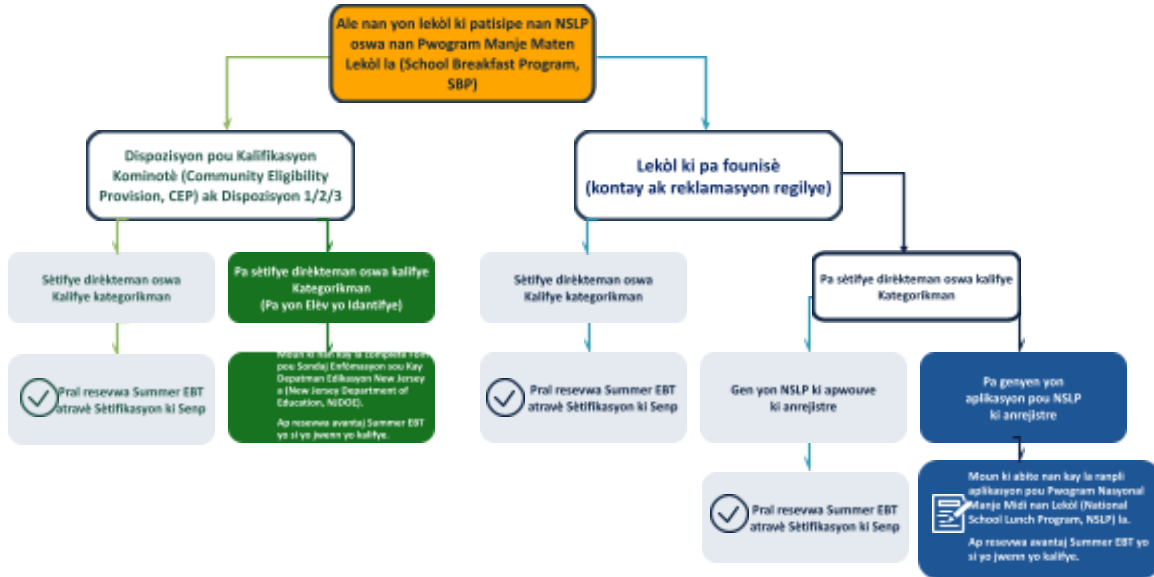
Ale nan yon lekòl ki patisipe nan NSLP oswa nan Pwogram Manje Maten Lekòl la (School Breakfast Program, SBP)

Dispozisyon pou Kalifikasyon Kominotè (Community Eligibility Provision, CEP) ak Dispozisyon 1/2/3

Sètifye dirèkteman oswa Kalifye kategorikman

Pral resevwa Summer EBT atravè Sètifikasyon ki Senp

Pa sètifye dirèkteman oswa kalifye Kategorikman (Pa yon Elèv yo Idantifye)

Moun ki nan kay la complete Fòm pou Sondaj Enfòmasyon sou Kay Depatman Edikasyon New Jersey a (New Jersey Department of Education, NJDOE).

Ap resevwa avantaj Summer EBT yo si yo jwenn yo kalifye.

Lekòl ki pa founisè (kontay ak reklamasyon regilye)

Sètifye dirèkteman oswa Kalifye kategorikman

Pral resevwa Summer EBT atravè Sètifikasyon ki Senp

Pa sètifye dirèkteman oswa kalifye Kategorikman

Gen yon NSLP ki apwouve ki anrejistre

Pral resevwa Summer EBT atravè Sètifikasyon ki Senp

Pa genyen yon aplikasyon pou NSLP ki anrejistre

Moun ki abite nan kay la ranpli aplikasyon pou Pwogram Nasyonal Manje Midi nan Lekòl (National School Lunch Program, NSLP) la.

Ap resevwa avantaj Summer EBT yo si yo jwenn yo kalifye.